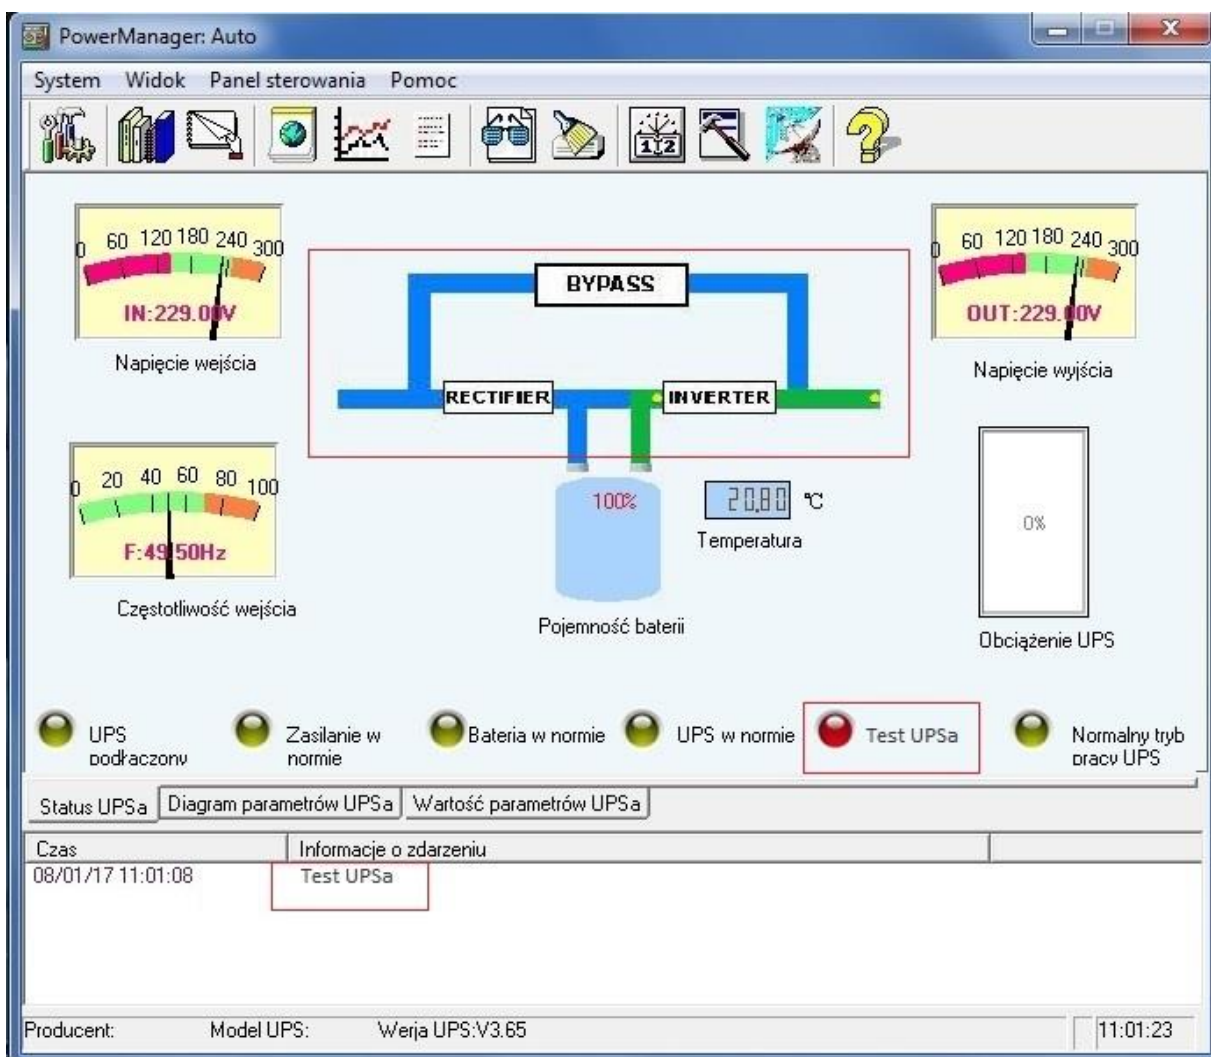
PowerManager: Auto

System Widok Panel sterowania Pomoc

0 60 120 180 240 300
IN:229.00V
Napięcie wejścia

BYPASS
RECTIFIER
INVERTER

0 60 120 180 240 300
OUT:229.00V
Napięcie wyjścia

0 20 40 60 80 100
F:49.50Hz
Częstotliwość wejścia

100%
Pojemność baterii

20,80 °C
Temperatura

0%
Obciążenie UPS

UPS podłaczony
Zasilanie w normie
Bateria w normie
UPS w normie
Test UPSa
Normalny tryb pracy UPS

Status UPSa | Diagram parametrów UPSa | Wartość parametrów UPSa

| Czas | Informacje o zdarzeniu |
|---|---|
| 08/01/17 11:01:08 | Test UPSa |

Producent: Model UPS: Werja UPS:V3.65 11:01:23